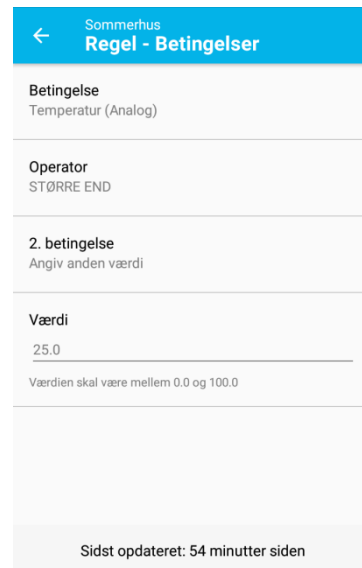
Sommerhus
Regel - Betingelser

Betingelse
Temperatur (Analog)

Operator
STØRRE END

2. betingelse
Angiv anden værdi

Værdi
25.0
Værdien skal være mellem 0.0 og 100.0

Sidst opdateret: 54 minutter siden